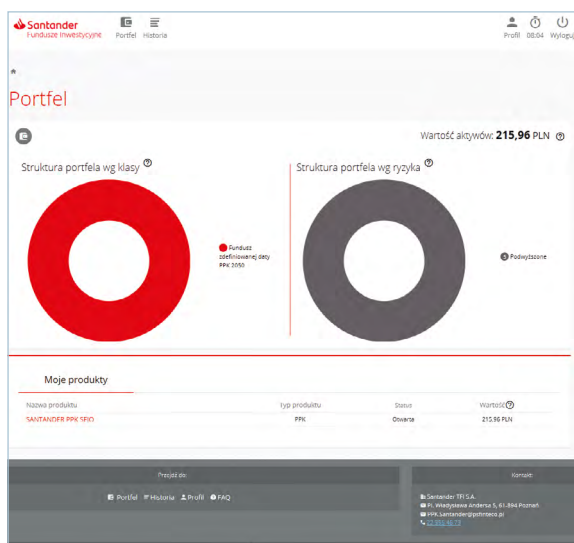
Santander
Fundusze Inwestycyjne

Portfel Historia

Profil 08:04 Wyloguj

Portfel

Wartość aktywów: **215,96** PLN

Struktura portfela wg klasy

Fundusz zdefiniowanej daty PPK 2050

Struktura portfela wg ryzyka

Podwyższone

Moje produkty

| Nazwa produktu | Typ produktu | Status | Wartość |
|---|---|---|---|
| SANTANDER PPK SFIO | PPK | Otwarta | 215,96 PLN |

Przejdź do:

Portfel Historia Profil FAQ

Kontakt

Santander TFI S.A.
Pl. Władysława Andersa 5, 61-894 Poznań
PPK.Santander@pzfinteco.pl
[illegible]